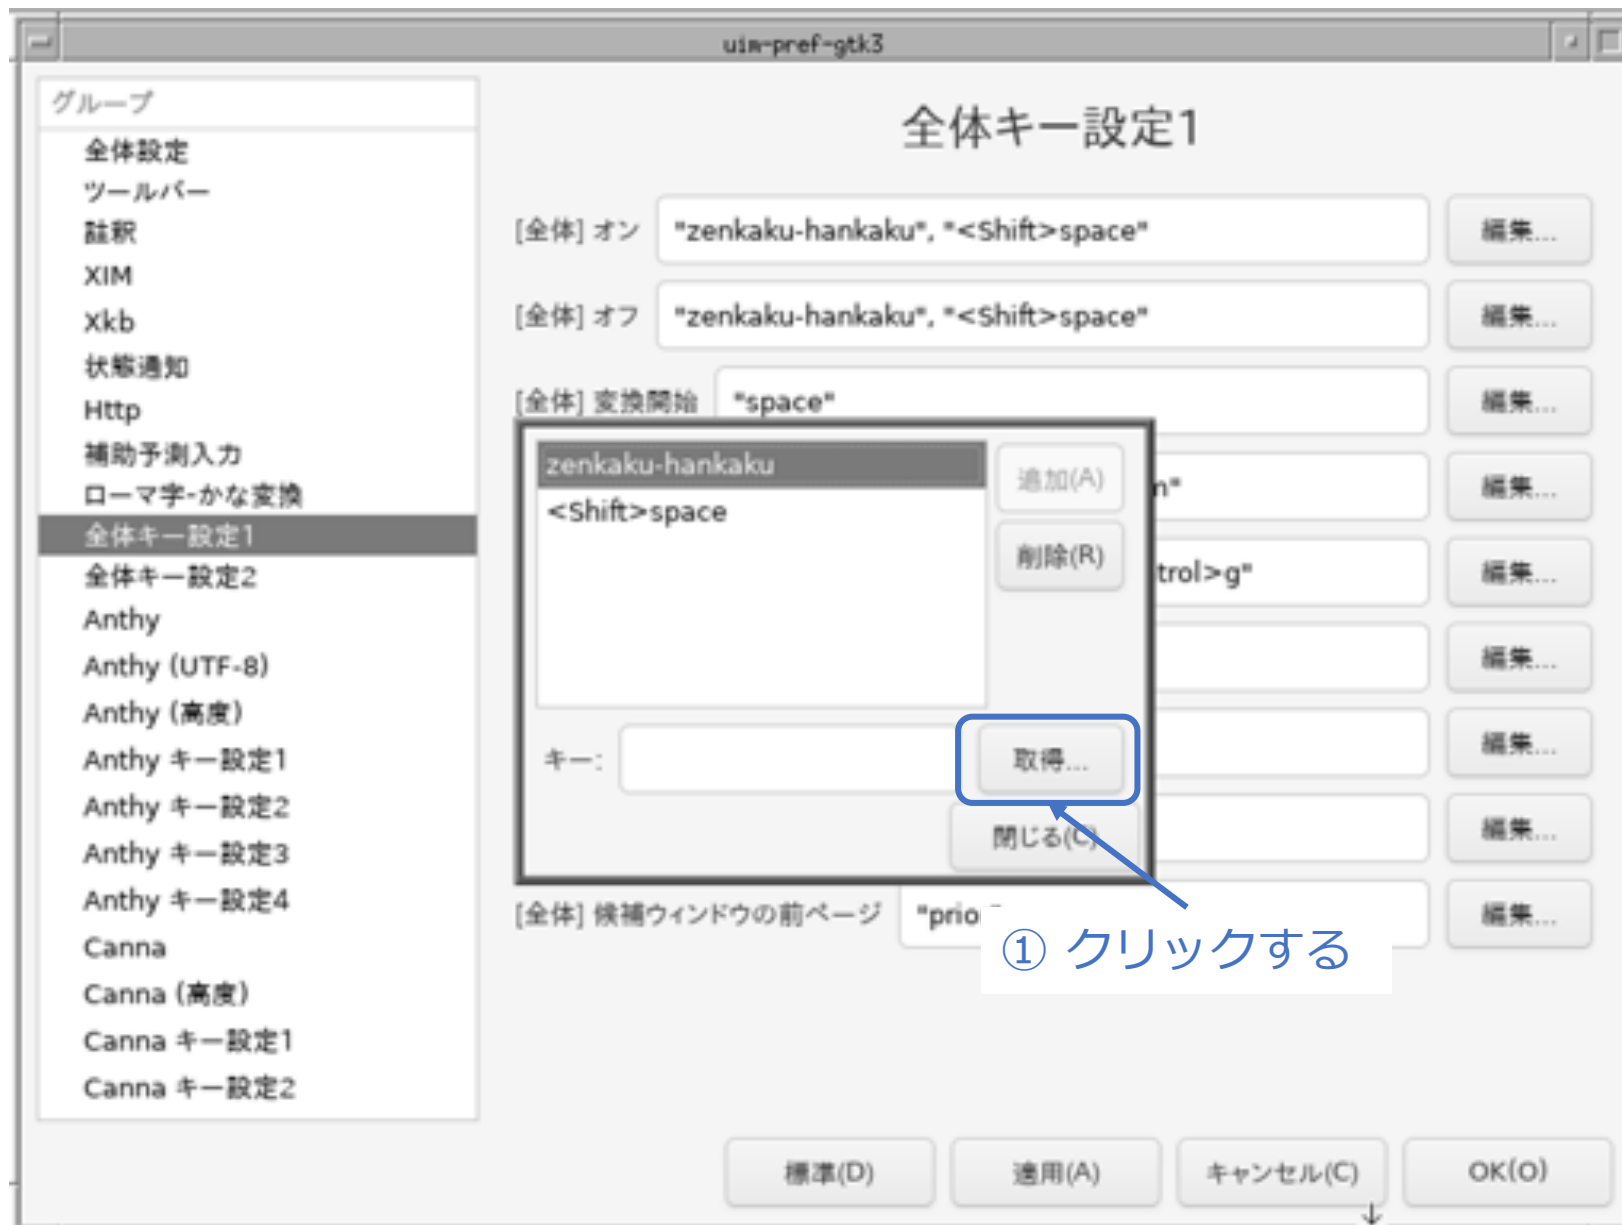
uim-pref-gtk3

グループ
全体設定
ツールバー
註釈
XIM
Xkb
状態通知
Http
補助予測入力
ローマ字・かな変換
全体キー設定1
全体キー設定2
Anthy
Anthy (UTF-8)
Anthy (高度)
Anthy キー設定1
Anthy キー設定2
Anthy キー設定3
Anthy キー設定4
Canna
Canna (高度)
Canna キー設定1
Canna キー設定2

全体キー設定1

[全体] オン "zenkaku-hankaku", "<Shift>space" 編集...
[全体] オフ "zenkaku-hankaku", "<Shift>space" 編集...
[全体] 変換開始 "space" 編集...
n" 編集...
trol>g" 編集...
編集...
編集...
編集...
[全体] 候補ウィンドウの前ページ "prio 編集...

zenkaku-hankaku
<Shift>space
追加(A)
削除(R)
キー:
取得...
閉じる(C)

① クリックする

標準(D) 適用(A) キャンセル(C) OK(O)